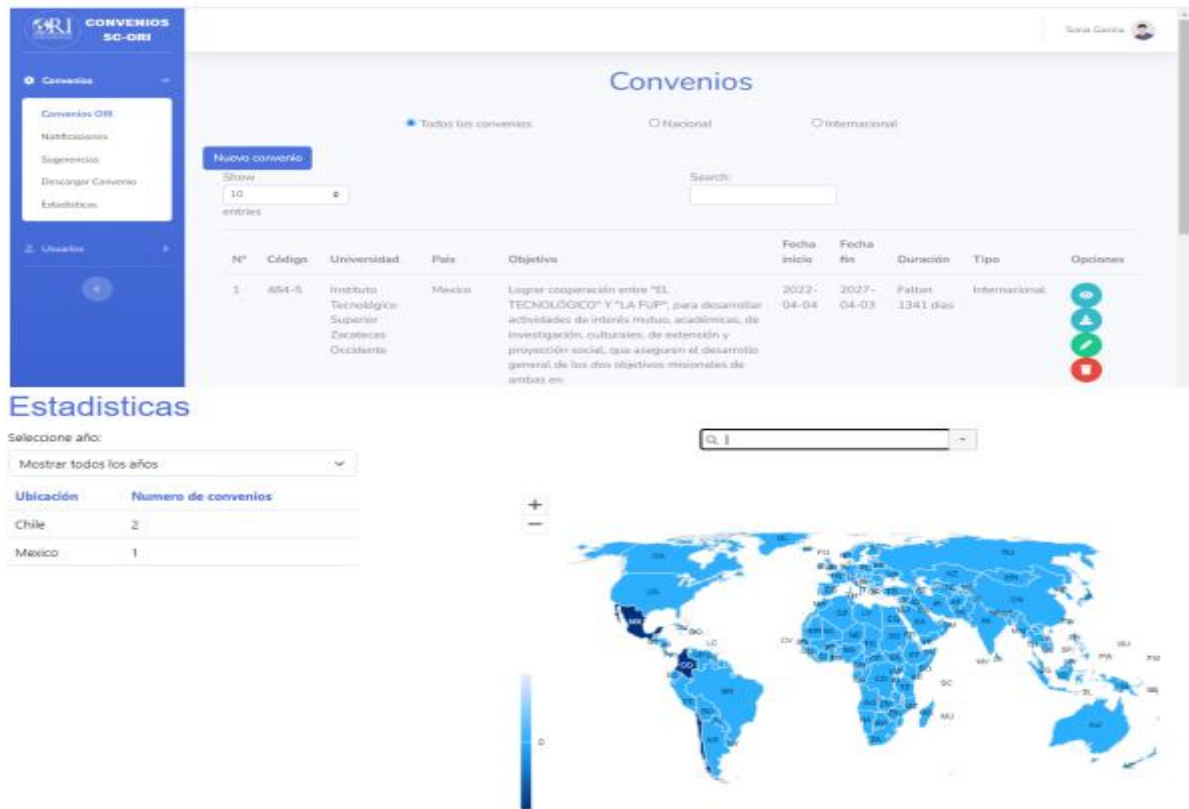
ORI CONVENIOS SC-ORI

Sonia Gaviria

Convenios

Convenios ORI
Notificaciones
Sugerencias
Descargar Convenio
Estadisticas

Usuarios

Convenios

Todos los convenios   Nacional   Internacional

Nuevo convenio

Show 10 entries

Search:

| N° | Código | Universidad | País | Objetivo | Fecha inicio | Fecha fin | Duración | Tipo | Opciones |
|---|---|---|---|---|---|---|---|---|---|
| 1 | 484-5 | Instituto Tecnológico Superior Zacatecas Occidente | Mexico | Lograr cooperación entre "EL TECNOLÓGICO" Y "LA FUP", para desarrollar actividades de interés mutuo, académicas, de investigación, culturales, de extensión y proyección social, que aseguren el desarrollo general de los dos objetivos misionales de ambas en | 2022-04-04 | 2027-04-03 | Faltan 1341 días | Internacional | |

Estadisticas

Seleccione año:

Mostrar todos los años

| Ubicación | Numero de convenios |
|---|---|
| Chile | 2 |
| Mexico | 1 |

+
−

0